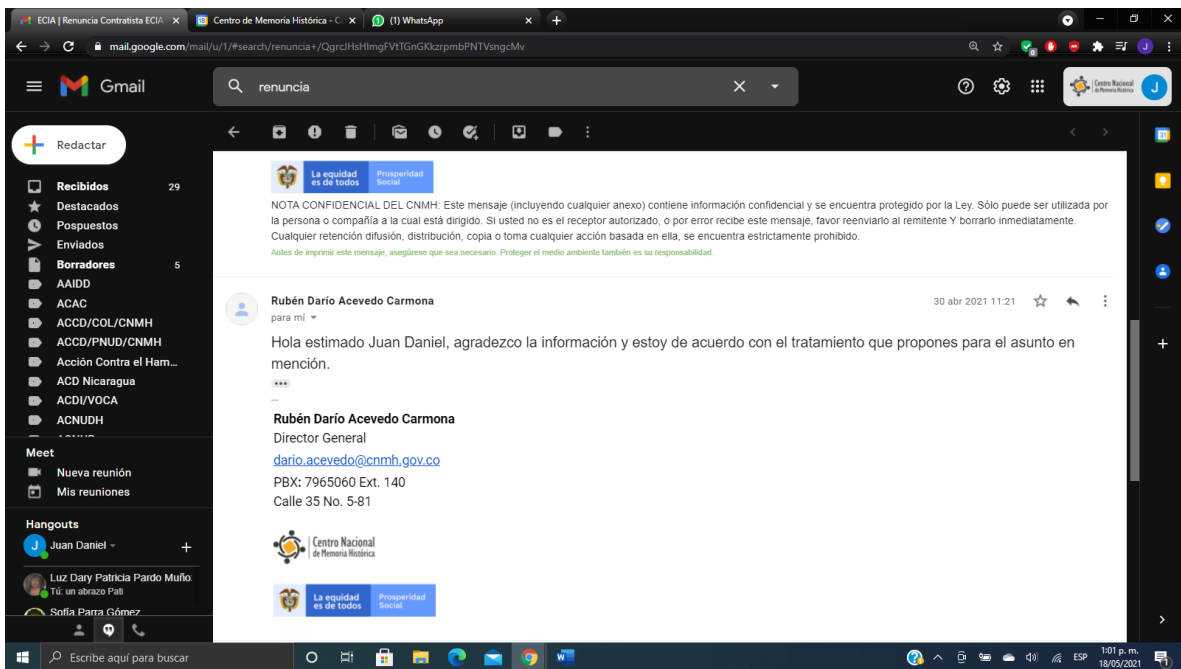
ECIA | Renuncia Contratista ECIA ×
Centro de Memoria Histórica - C ×
(1) WhatsApp ×
mail.google.com/mail/u/1/#search/renuncia+/QgrcJHsHlmgFVtTGnGKkzrpmbPNTVsngcMv

Gmail
renuncia
Centro Nacional de Memoria Histórica
J

Redactar
Recibidos 29
Destacados
Pospuestos
Enviados
Borradores 5
AAIDD
ACAC
ACCD/COL/CNMH
ACCD/PNUD/CNMH
Acción Contra el Ham...
ACD Nicaragua
ACDI/VOCA
ACNUDH

Meet
Nueva reunión
Mis reuniones

Hangouts
Juan Daniel
Luz Dary Patricia Pardo Muño.
Tú: un abrazo Pati
Sofía Parra Gómez

La equidad es de todos
Prosperidad Social

NOTA CONFIDENCIAL DEL CNMH: Este mensaje (incluyendo cualquier anexo) contiene información confidencial y se encuentra protegido por la Ley. Sólo puede ser utilizada por la persona o compañía a la cual está dirigido. Si usted no es el receptor autorizado, o por error recibe este mensaje, favor reenviarlo al remitente Y borrarlo inmediatamente. Cualquier retención difusión, distribución, copia o toma cualquier acción basada en ella, se encuentra estrictamente prohibido.
Antes de imprimir este mensaje, asegúrese que sea necesario. Proteger el medio ambiente también es su responsabilidad.

Rubén Darío Acevedo Carmona
para mí
30 abr 2021 11:21

Hola estimado Juan Daniel, agradezco la información y estoy de acuerdo con el tratamiento que propones para el asunto en mención.

--
Rubén Darío Acevedo Carmona
Director General
dario.acevedo@cnmh.gov.co
PBX: 7965060 Ext. 140
Calle 35 No. 5-81

Centro Nacional de Memoria Histórica

La equidad es de todos
Prosperidad Social

Escribe aquí para buscar
ESP
1:01 p. m.
18/05/2021